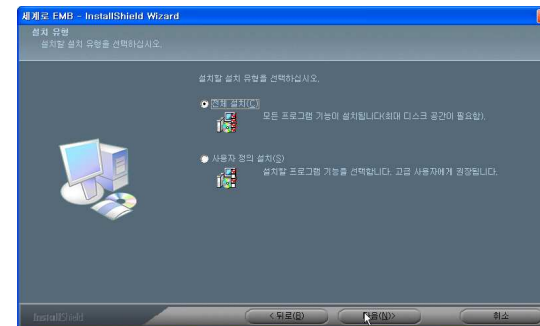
세계로 EMB - InstallShield Wizard

설치 유형
설치할 설치 유형을 선택하십시오.

설치할 설치 유형을 선택하십시오.

전체 설치(C)
모든 프로그램 기능이 설치됩니다(최대 디스크 공간이 필요함).

사용자 정의 설치(S)
설치할 프로그램 기능을 선택합니다. 고급 사용자에게 권장됩니다.

InstallShield

< 뒤로(B)

다음(N) >

취소